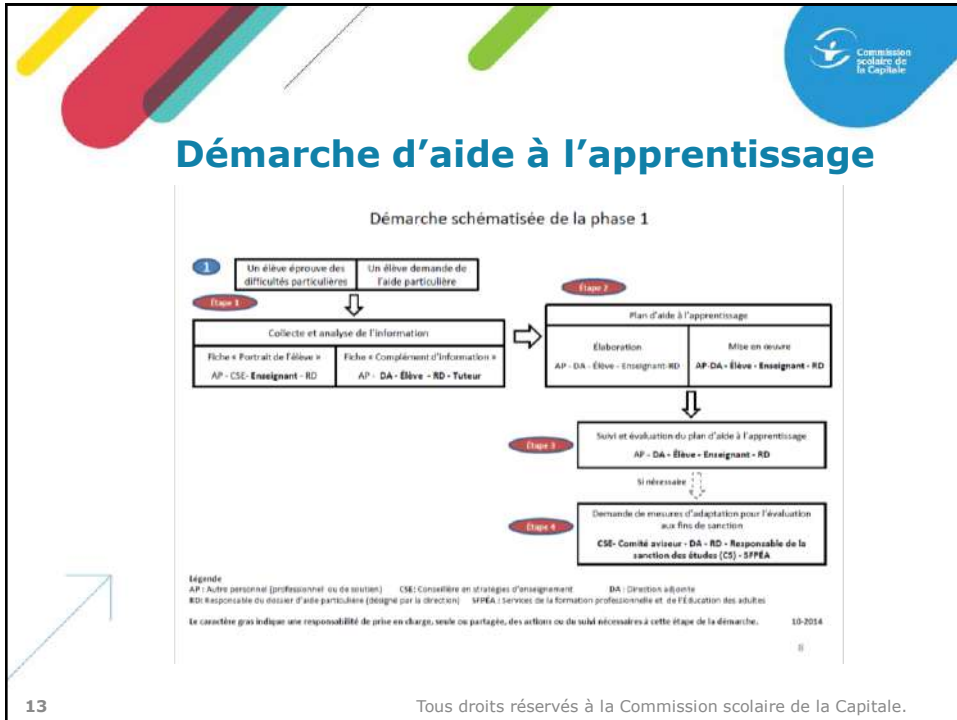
Commission scolaire de la Capitale

Démarche d'aide à l'apprentissage

Démarche schématisée de la phase 1

1

Un élève éprouve des difficultés particulières

Un élève demande de l'aide particulière

Étape 1

Collecte et analyse de l'information

Fiche « Portrait de l'élève »

AP - CSE- **Enseignant** - RD

Fiche « Complément d'information »

AP - **DA** - **Élève** - **RD** - **Tuteur**

Étape 2

Plan d'aide à l'apprentissage

Élaboration

AP - DA - Élève - Enseignant-RD

Mise en œuvre

**AP**-**DA** - **Élève** - **Enseignant** - **RD**

Étape 3

Suivi et évaluation du plan d'aide à l'apprentissage

**AP** - **DA** - **Élève** - **Enseignant** - **RD**

Si nécessaire

Étape 4

Demande de mesures d'adaptation pour l'évaluation aux fins de sanction

**CSE**- **Comité aviseur** - **DA** - **RD** - **Responsable de la sanction des études (CS)** - **SFPÉA**

Légende
AP : Autre personnel (professionnel ou de soutien) CSE: Conseillère en stratégies d'enseignement DA : Direction adjointe
RD: Responsable du dossier d'aide particulière (désigné par la direction) SFPÉA : Services de la formation professionnelle et de l'Éducation des adultes

Le caractère gras indique une responsabilité de prise en charge, seule ou partagée, des actions ou du suivi nécessaires à cette étape de la démarche. 10-2014

8

13

Tous droits réservés à la Commission scolaire de la Capitale.